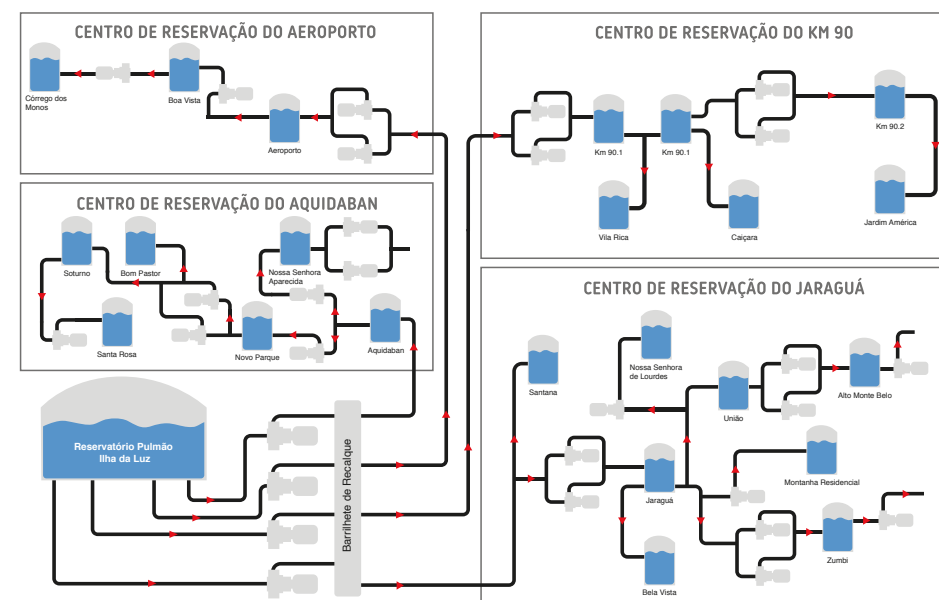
CENTRO DE RESERVAÇÃO DO AEROPORTO

Córrego dos Monos

Boa Vista

Aeroporto

CENTRO DE RESERVAÇÃO DO AQUIDABAN

Soturno

Bom Pastor

Nossa Senhora Aparecida

Santa Rosa

Novo Parque

Aquidaban

Reservatório Pulmão Ilha da Luz

Barrilhete de Recalque

CENTRO DE RESERVAÇÃO DO KM 90

Km 90.1

Km 90.1

Km 90.2

Vila Rica

Caiçara

Jardim América

CENTRO DE RESERVAÇÃO DO JARAGUÁ

Santana

Nossa Senhora de Lourdes

União

Alto Monte Belo

Montanha Residencial

Jaraguá

Zumbi

Bela Vista